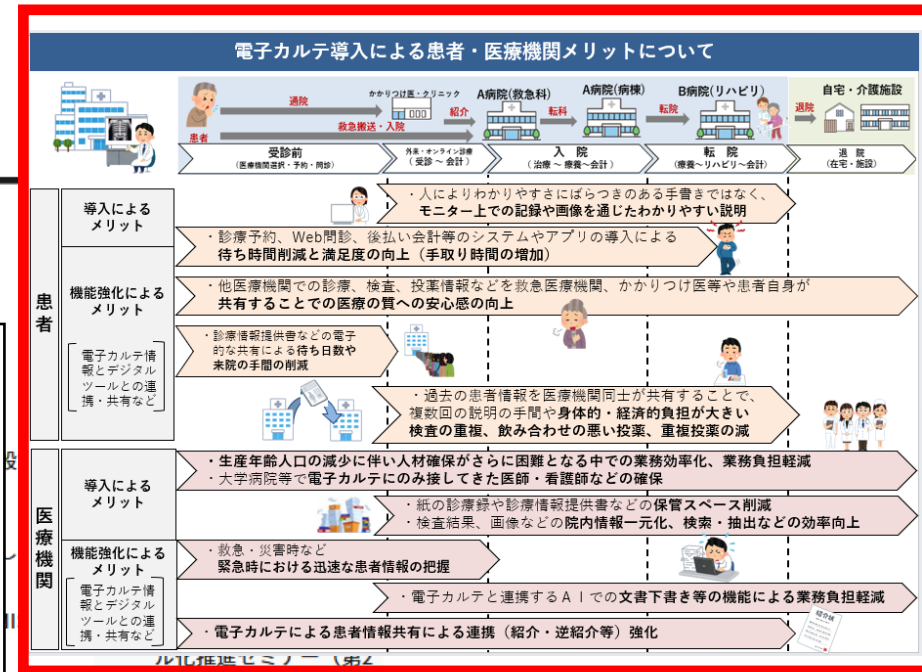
電子カルテ導入による患者・医療機関メリットについて

患者

通院

かかりつけ医・クリニック

紹介

A病院(救急科)

転科

A病院(病棟)

転院

B病院(リハビリ)

退院

自宅・介護施設

救急搬送・入院

受診前
(医療機関選択・予約・問診)

外来・オンライン診療
(受診 ～ 会計)

入院
(治療 ～ 療養～会計)

転院
(療養～リハビリ～会計)

退院
(在宅・施設)

患者

導入によるメリット

・人によりわかりやすさにばらつきのある手書きではなく、
モニター上での記録や画像を通じたわかりやすい説明

・診療予約、Web問診、後払い会計等のシステムやアプリの導入による
待ち時間削減と満足度の向上（手取り時間の増加）

機能強化によるメリット

電子カルテ情報とデジタルツールとの連携・共有など

・他医療機関での診療、検査、投薬情報などを救急医療機関、かかりつけ医等や患者自身が
共有することでの医療の質への安心感の向上

・診療情報提供書などの電子的な共有による待ち日数や来院の手間の削減

・過去の患者情報を医療機関同士が共有することで、
複数回の説明の手間や身体的・経済的負担が大きい
検査の重複、飲み合わせの悪い投薬、重複投薬の減

医療機関

導入によるメリット

・生産年齢人口の減少に伴い人材確保がさらに困難となる中での業務効率化、業務負担軽減
・大学病院等で電子カルテにのみ接してきた医師・看護師などの確保

・紙の診療録や診療情報提供書などの保管スペース削減
・検査結果、画像などの院内情報一元化、検索・抽出などの効率向上

機能強化によるメリット

電子カルテ情報とデジタルツールとの連携・共有など

・救急・災害時など
緊急時における迅速な患者情報の把握

・電子カルテと連携するＡＩでの文書下書き等の機能による業務負担軽減

・電子カルテによる患者情報共有による連携（紹介・逆紹介等）強化

紹介状